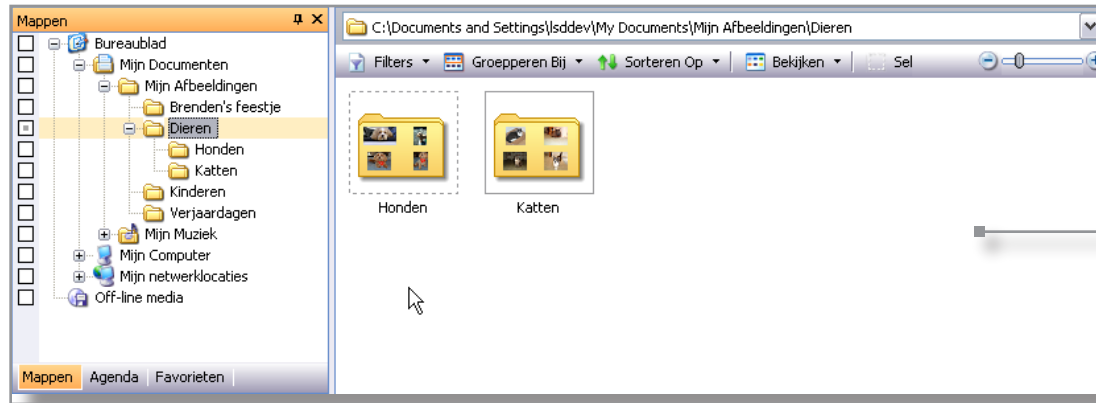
Mappen

Bureaublad
Mijn Documenten
Mijn Afbeeldingen
Brenden's feestje
Dieren
Honden
Katten
Kinderen
Verjaardagen
Mijn Muziek
Mijn Computer
Mijn netwerklocaties
Off-line media

Mappen | Agenda | Favorieten

C:\Documents and Settings\lsddev\My Documents\Mijn Afbeeldingen\Dieren

Filters | Groepperen Bij | Sorteren Op | Bekijken | Sel

Honden
Katten